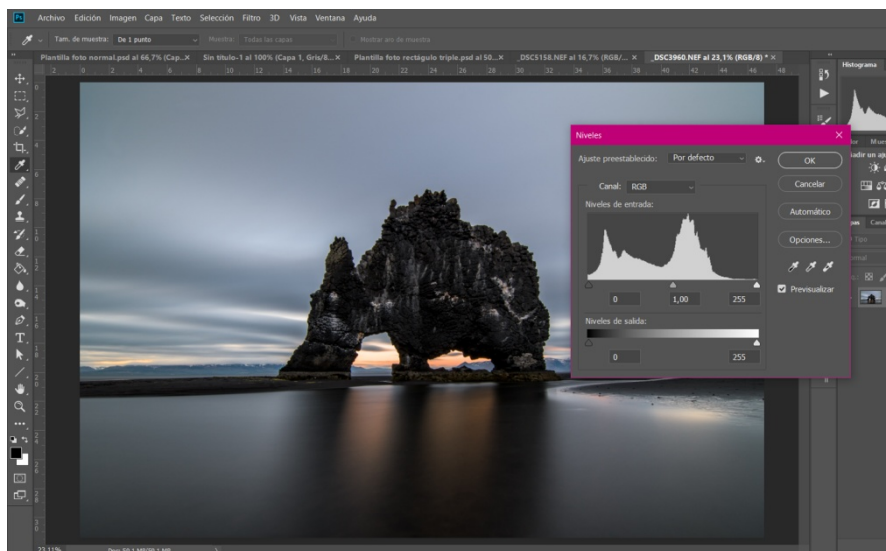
Archivo Edición Imagen Capa Texto Selección Filtro 3D Vista Ventana Ayuda

Tam. de muestra: De 1 punto Muestra: Todas las capas Mostrar aro de muestra

Plantilla foto normal.psd al 66,7% (Cap... × Sin título-1 al 100% (Capa 1, Gris/8... × Plantilla foto rectágulo triple.psd al 50... × _DSC5158.NEF al 16,7% (RGB/... × _DSC3960.NEF al 23,1% (RGB/8) * ×

Histograma

Niveles

Ajuste preestablecido: Por defecto

OK

Cancelar

Canal: RGB

Automático

Niveles de entrada:

Opciones...

Previsualizar

0 1,00 255

Niveles de salida:

0 255

23,11%